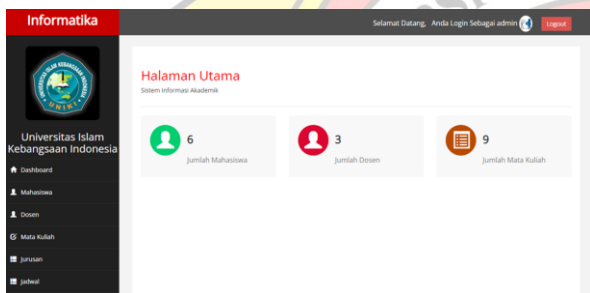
Informatika

Selamat Datang, Anda Login Sebagai admin

Logout

UNIKI

Universitas Islam Kebangsaan Indonesia

Dashboard

Mahasiswa

Dosen

Mata Kuliah

Jurusan

Jadwal

Halaman Utama

Sistem Informasi Akademik

6

Jumlah Mahasiswa

3

Jumlah Dosen

9

Jumlah Mata Kuliah